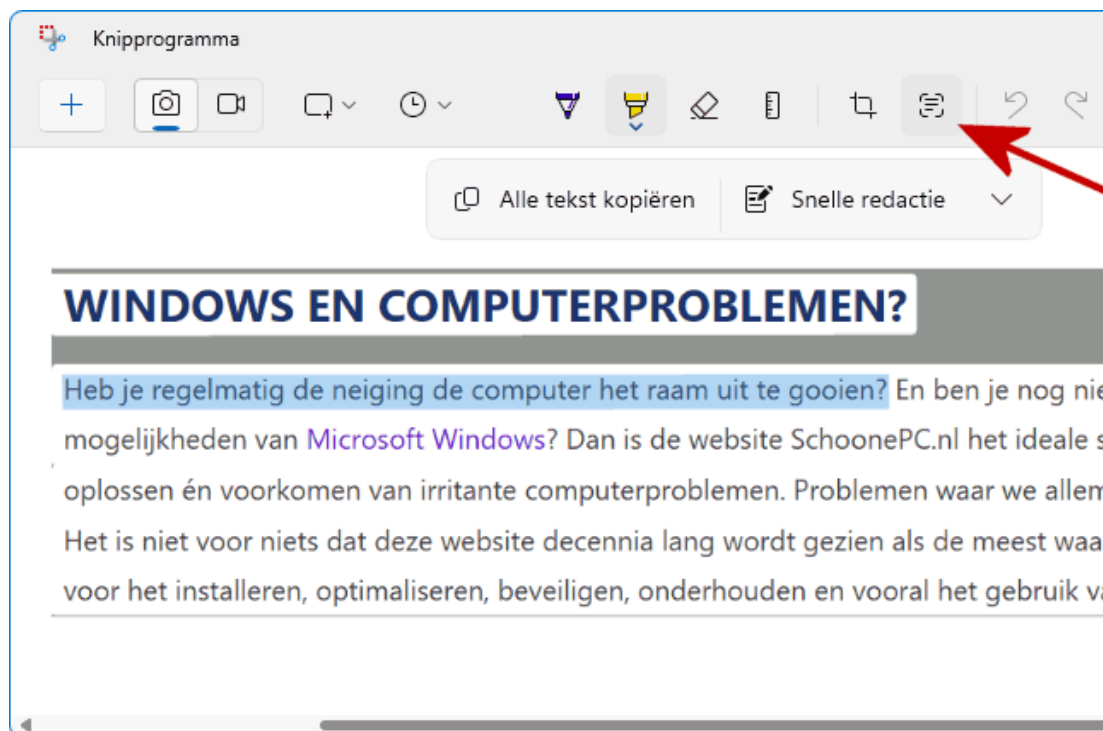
Knipprogramma

Alle tekst kopiëren

Snelle redactie

WINDOWS EN COMPUTERPROBLEMEN?

Heb je regelmatig de neiging de computer het raam uit te gooien? En ben je nog nie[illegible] mogelijkheden van Microsoft Windows? Dan is de website SchoonePC.nl het ideale s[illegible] oplossen én voorkomen van irritante computerproblemen. Problemen waar we allem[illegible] Het is niet voor niets dat deze website decennia lang wordt gezien als de meest waa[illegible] voor het installeren, optimaliseren, beveiligen, onderhouden en vooral het gebruik v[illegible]